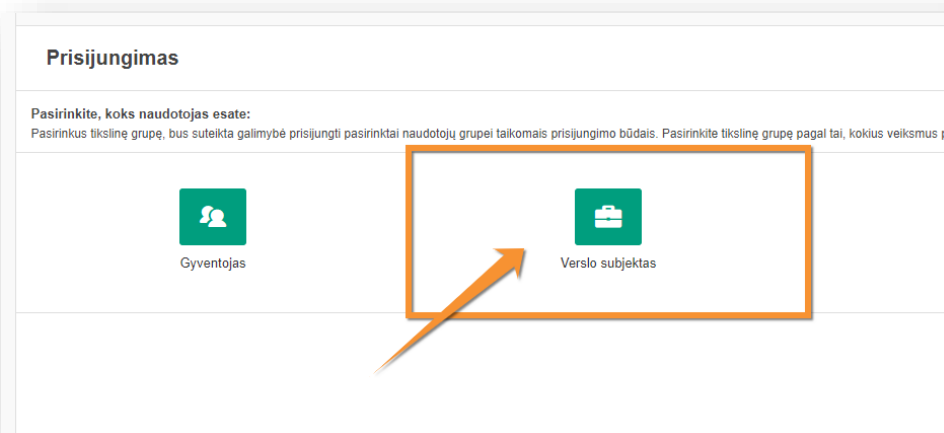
Prisijungimas

Pasirinkite, koks naudotojas esate:

Pasirinkus tikslinę grupę, bus suteikta galimybė prisijungti pasirinktai naudotojų grupei taikomais prisijungimo būdais. Pasirinkite tikslinę grupę pagal tai, kokius veiksmus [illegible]

Gyventojas

Verslo subjektas